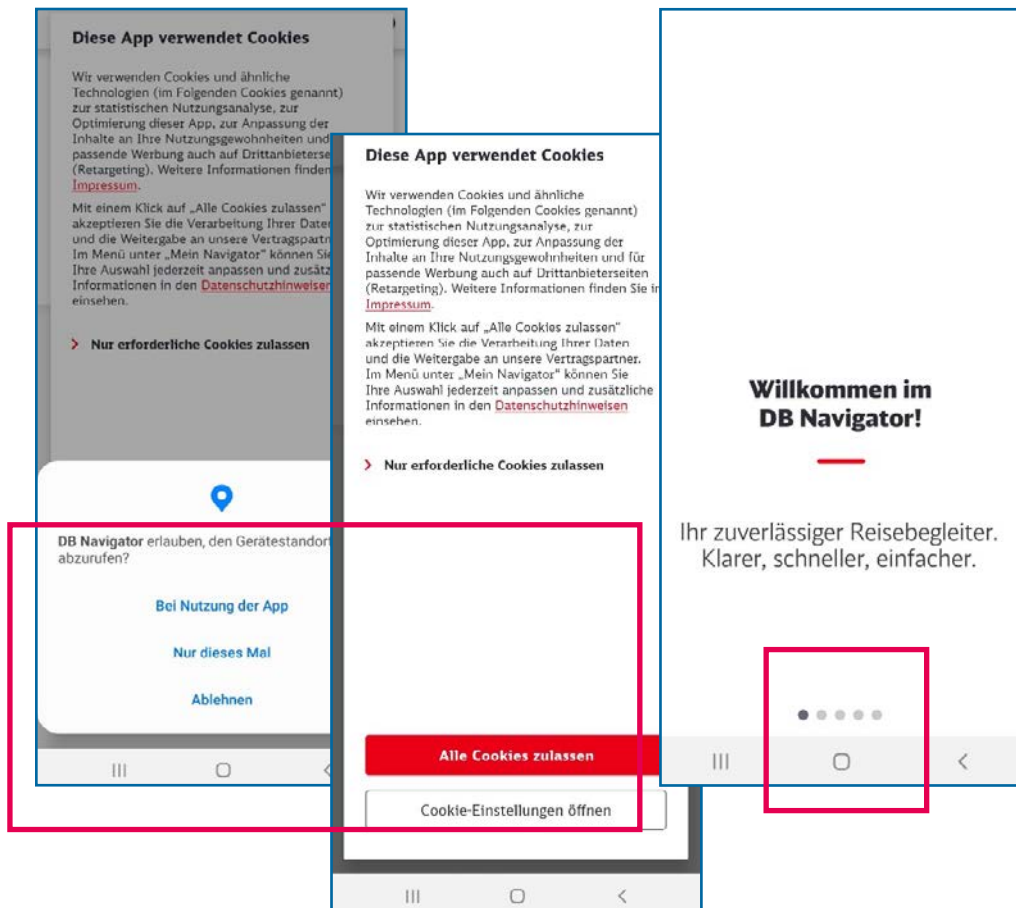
Diese App verwendet Cookies

Wir verwenden Cookies und ähnliche Technologien (im Folgenden Cookies genannt) zur statistischen Nutzungsanalyse, zur Optimierung dieser App, zur Anpassung der Inhalte an Ihre Nutzungsgewohnheiten und passende Werbung auch auf Drittanbieterse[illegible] (Retargeting). Weitere Informationen finden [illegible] Impressum.

Mit einem Klick auf „Alle Cookies zulassen" akzeptieren Sie die Verarbeitung Ihrer Daten und die Weitergabe an unsere Vertragspartn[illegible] Im Menü unter „Mein Navigator" können Sie Ihre Auswahl jederzeit anpassen und zusätz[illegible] Informationen in den Datenschutzhinweisen einsehen.

> Nur erforderliche Cookies zulassen

DB Navigator erlauben, den Gerätestandort abzurufen?

Bei Nutzung der App

Nur dieses Mal

Ablehnen

Diese App verwendet Cookies

Wir verwenden Cookies und ähnliche Technologien (im Folgenden Cookies genannt) zur statistischen Nutzungsanalyse, zur Optimierung dieser App, zur Anpassung der Inhalte an Ihre Nutzungsgewohnheiten und für passende Werbung auch auf Drittanbieterseiten (Retargeting). Weitere Informationen finden Sie im Impressum.

Mit einem Klick auf „Alle Cookies zulassen" akzeptieren Sie die Verarbeitung Ihrer Daten und die Weitergabe an unsere Vertragspartner. Im Menü unter „Mein Navigator" können Sie Ihre Auswahl jederzeit anpassen und zusätzliche Informationen in den Datenschutzhinweisen einsehen.

> Nur erforderliche Cookies zulassen

Alle Cookies zulassen

Cookie-Einstellungen öffnen

Willkommen im DB Navigator!

Ihr zuverlässiger Reisebegleiter. Klarer, schneller, einfacher.